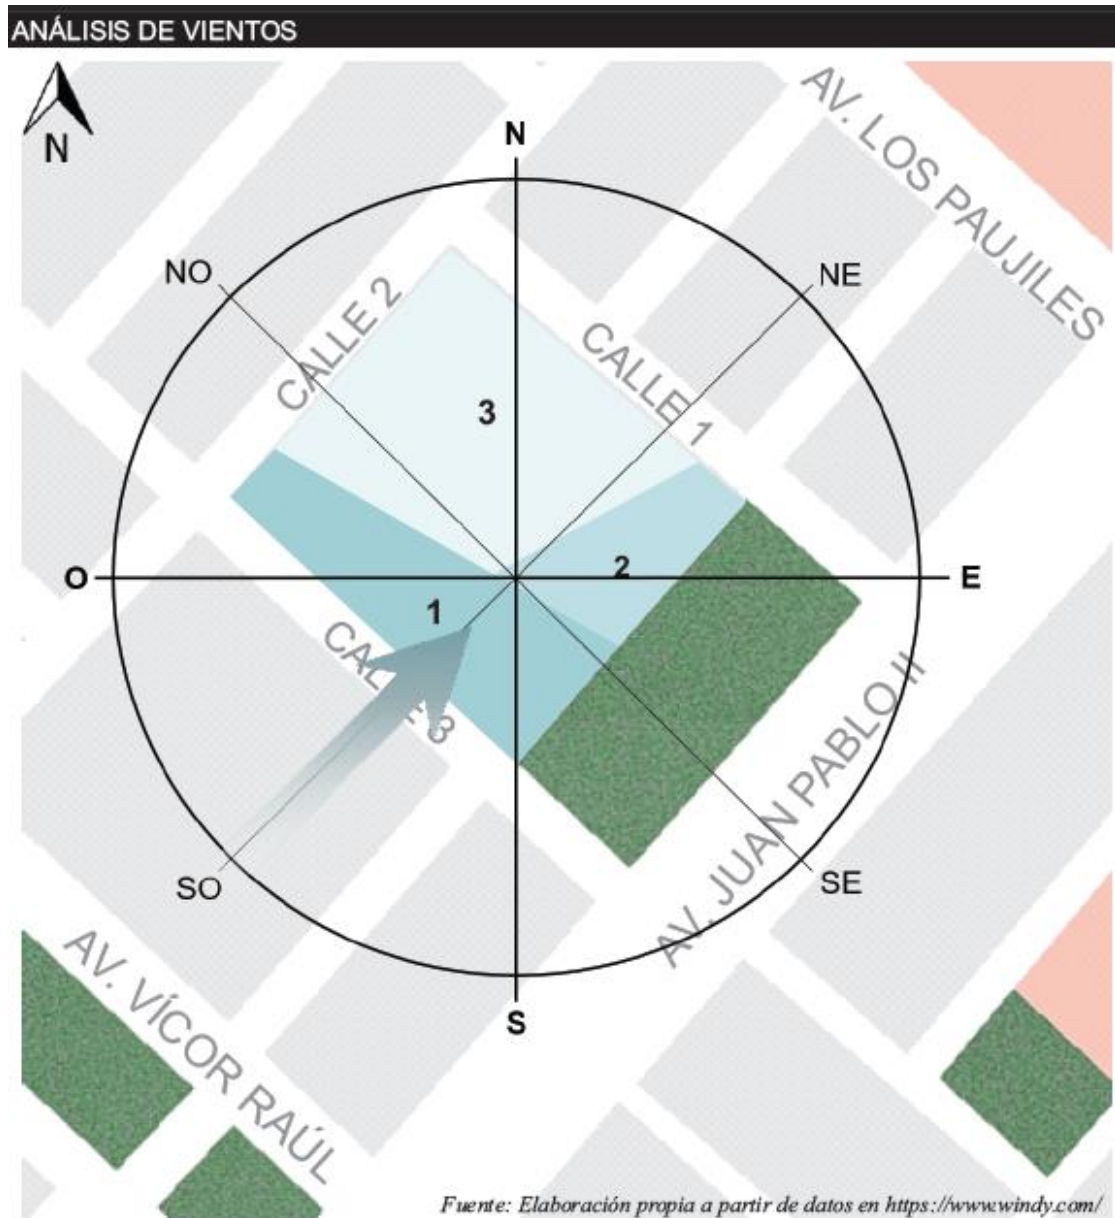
ANÁLISIS DE VIENTOS

N

N

AV. LOS PAUJILES

NO

NE

CALLE 2

CALLE 1

3

O

E

2

1

CALLE 3

AV. JUAN PABLO II

SO

SE

S

AV. VÍCOR RAÚL

Fuente: Elaboración propia a partir de datos en https://www.windy.com/